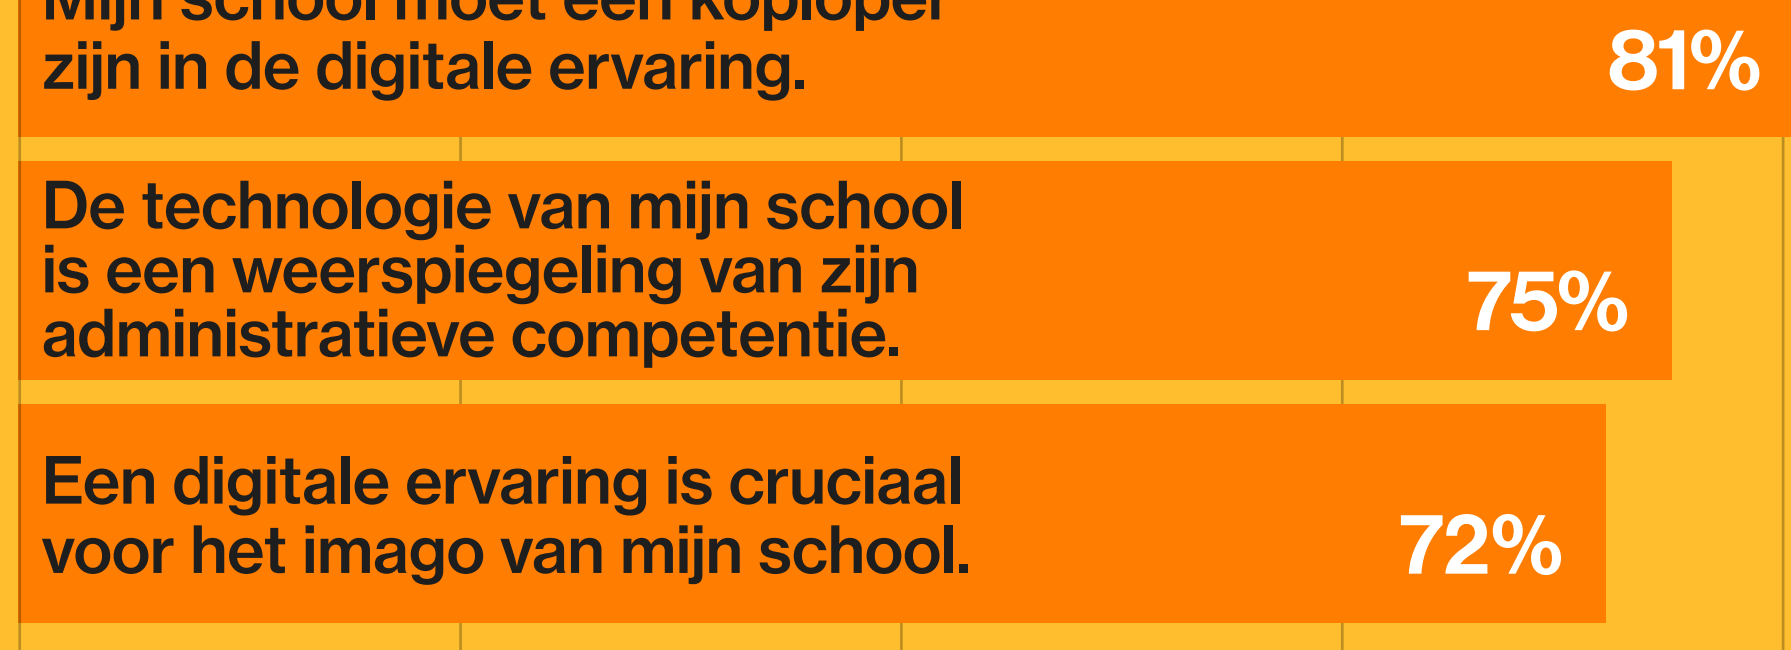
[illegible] zijn in de digitale ervaring.

81%

De technologie van mijn school is een weerspiegeling van zijn administratieve competentie.

75%

Een digitale ervaring is cruciaal voor het imago van mijn school.

72%